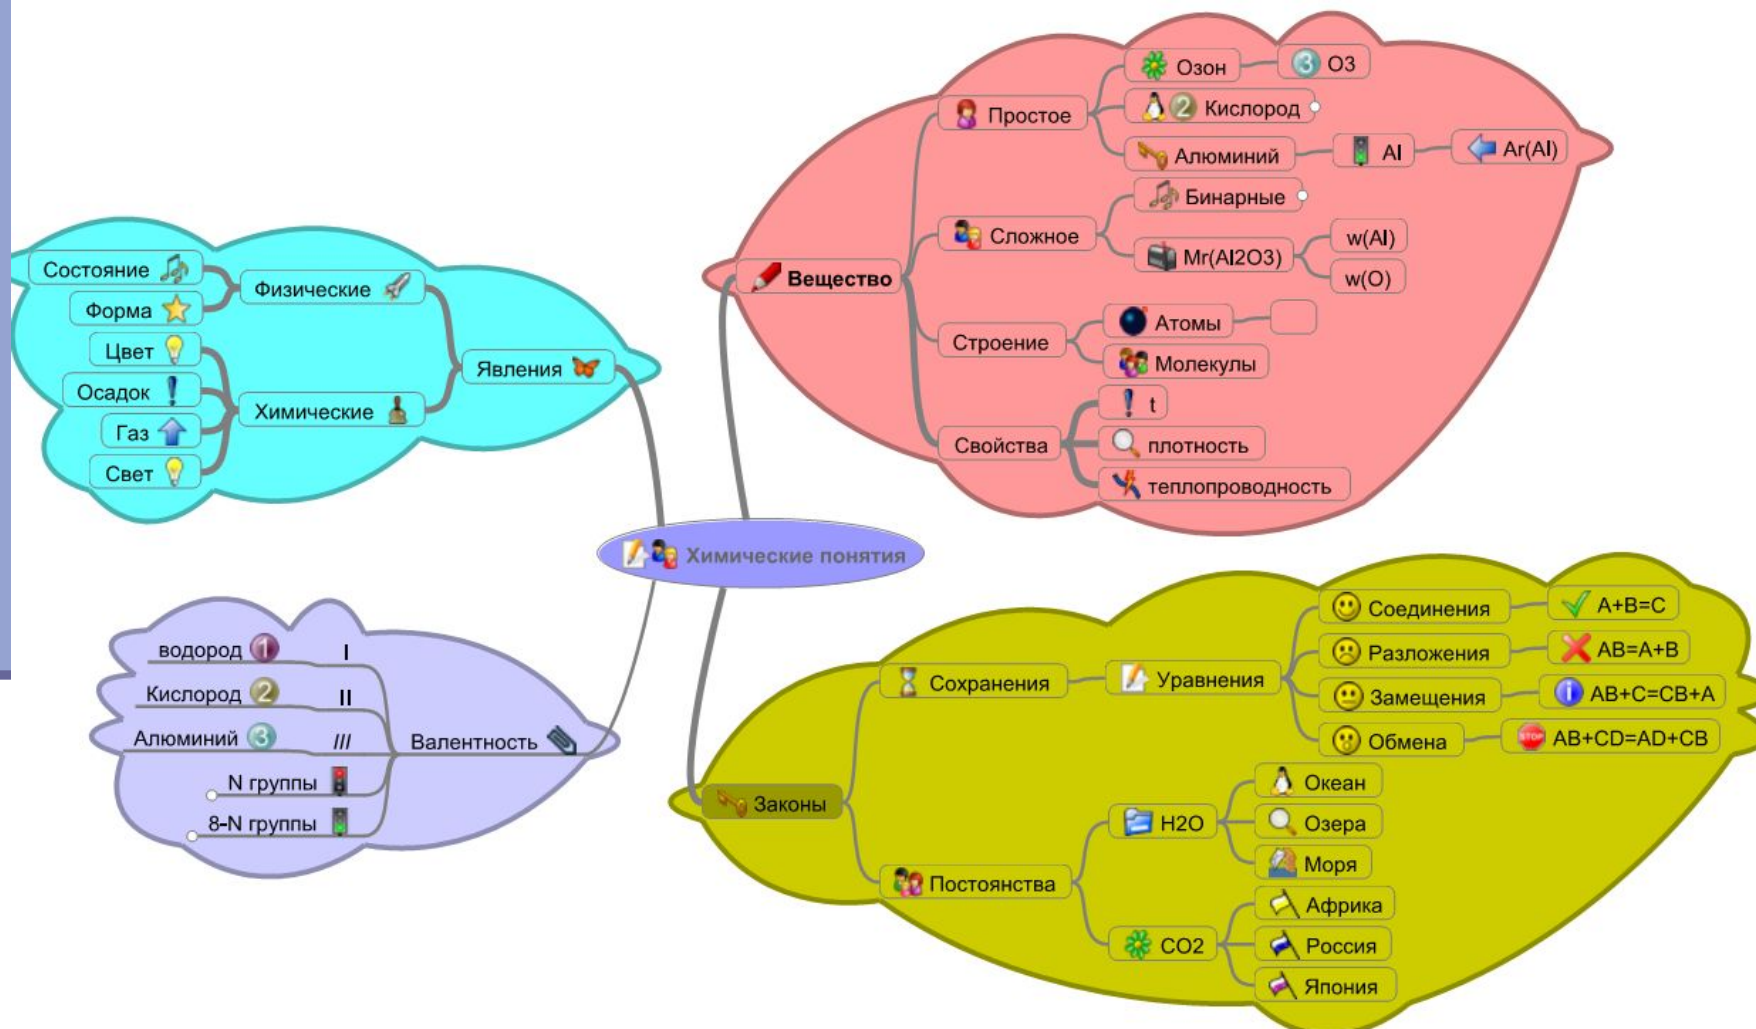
Химические понятия

Вещество
Простое
Озон
O3
Кислород
2
Алюминий
Al
Ar(Al)
Сложное
Бинарные
Mr(Al2O3)
w(Al)
w(O)
Строение
Атомы
Молекулы
Свойства
t
плотность
теплопроводность

Явления
Физические
Состояние
Форма
Химические
Цвет
Осадок
Газ
Свет

Валентность
водород
I
Кислород
II
Алюминий
III
N группы
8-N группы

Законы
Сохранения
Уравнения
Соединения
A+B=C
Разложения
AB=A+B
Замещения
AB+C=CB+A
Обмена
AB+CD=AD+CB
Постоянства
H2O
Океан
Озера
Моря
CO2
Африка
Россия
Япония